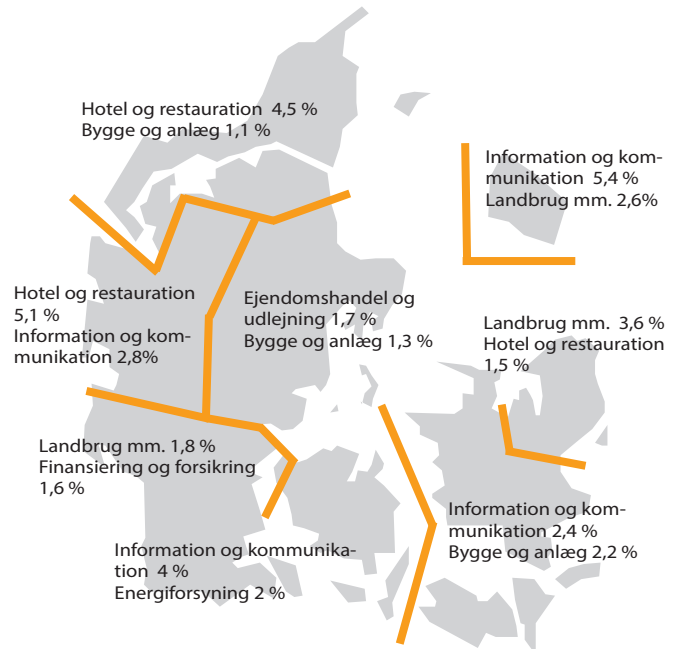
Hotel og restauration 4,5 %
Bygge og anlæg 1,1 %

Information og kommunikation 5,4 %
Landbrug mm. 2,6%

Hotel og restauration 5,1 %
Information og kommunikation 2,8%

Ejendomshandel og udlejning 1,7 %
Bygge og anlæg 1,3 %

Landbrug mm. 3,6 %
Hotel og restauration 1,5 %

Landbrug mm. 1,8 %
Finansiering og forsikring 1,6 %

Information og kommunikation 2,4 %
Bygge og anlæg 2,2 %

Information og kommunikation 4 %
Energiforsyning 2 %